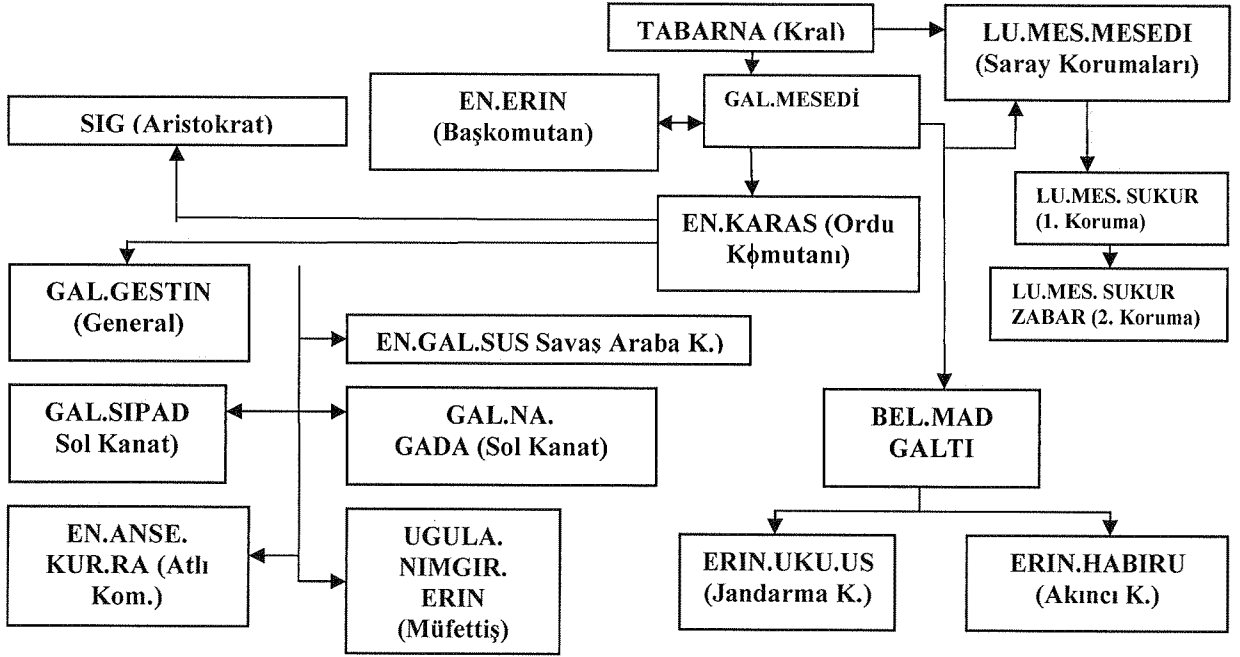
TABARNA (Kral)

LU.MES.MESEDI (Saray Korumaları)

EN.ERIN (Başkomutan)

GAL.MESEDİ

SIG (Aristokrat)

EN.KARAS (Ordu Komutanı)

LU.MES. SUKUR (1. Koruma)

LU.MES. SUKUR ZABAR (2. Koruma)

GAL.GESTIN (General)

EN.GAL.SUS Savaş Araba K.)

GAL.SIPAD Sol Kanat)

GAL.NA. GADA (Sol Kanat)

BEL.MAD GALTI

EN.ANSE. KUR.RA (Atlı Kom.)

UGULA. NIMGIR. ERIN (Müfettiş)

ERIN.UKU.US (Jandarma K.)

ERIN.HABIRU (Akıncı K.)